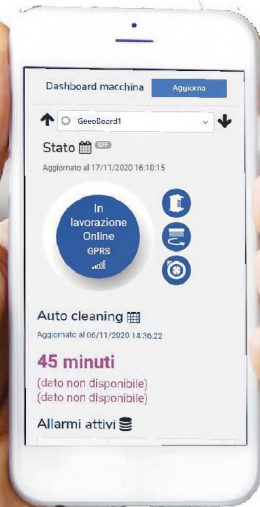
Dashboard macchina

Aggiorna

GeeoBoard1

Stato

OFF

Aggiornato al 17/11/2020 16:10:15

In lavorazione Online GPRS

Auto cleaning

Aggiornato al 06/11/2020 14:36:22

45 minuti

(dato non disponibile)

(dato non disponibile)

Allarmi attivi